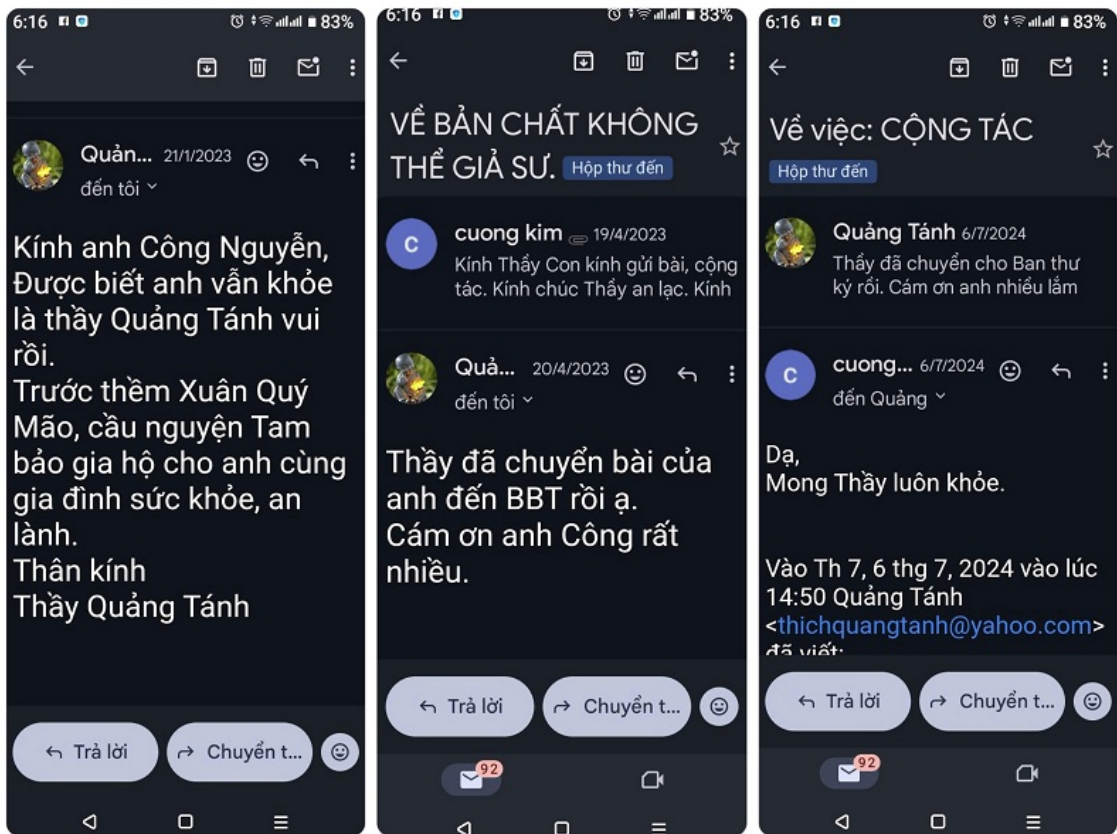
6:16 83%

Quản... 21/1/2023
đến tôi

Kính anh Công Nguyễn,
Được biết anh vẫn khỏe là thầy Quảng Tánh vui rồi.
Trước thềm Xuân Quý Mão, cầu nguyện Tam bảo gia hộ cho anh cùng gia đình sức khỏe, an lành.
Thân kính
Thầy Quảng Tánh

Trả lời
Chuyển t...

6:16 83%

VỀ BẢN CHẤT KHÔNG THỂ GIẢ SƯ. Hộp thư đến

C
cuong kim 19/4/2023
Kính Thầy Con kính gửi bài, cộng tác. Kính chúc Thầy an lạc. Kính

Quả... 20/4/2023
đến tôi

Thầy đã chuyển bài của anh đến BBT rồi ạ.
Cám ơn anh Công rất nhiều.

Trả lời
Chuyển t...
92

6:16 83%

Về việc: CỘNG TÁC
Hộp thư đến

Quảng Tánh 6/7/2024
Thầy đã chuyển cho Ban thư ký rồi. Cám ơn anh nhiều lắm

C
cuong... 6/7/2024
đến Quảng

Dạ,
Mong Thầy luôn khỏe.

Vào Th 7, 6 thg 7, 2024 vào lúc 14:50 Quảng Tánh <thichquangtanh@yahoo.com> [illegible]

Trả lời
Chuyển t...
92